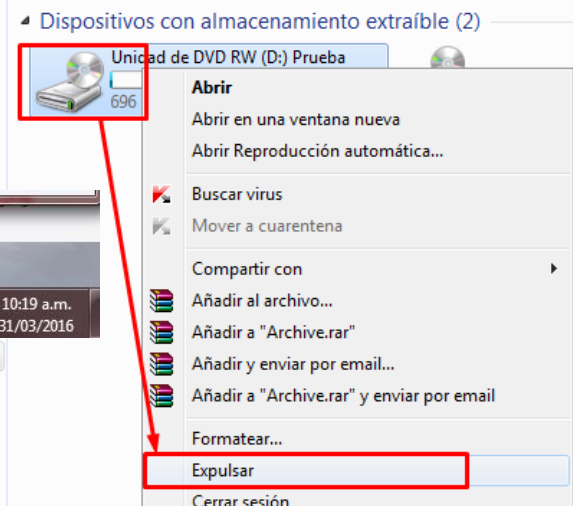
Dispositivos con almacenamiento extraíble (2)

Unidad de DVD RW (D:) Prueba

696

Abrir
Abrir en una ventana nueva
Abrir Reproducción automática...
Buscar virus
Mover a cuarentena
Compartir con
Añadir al archivo...
Añadir a "Archive.rar"
Añadir y enviar por email...
Añadir a "Archive.rar" y enviar por email
Formatear...
Expulsar
Cerrar sesión

10:19 a.m.
31/03/2016